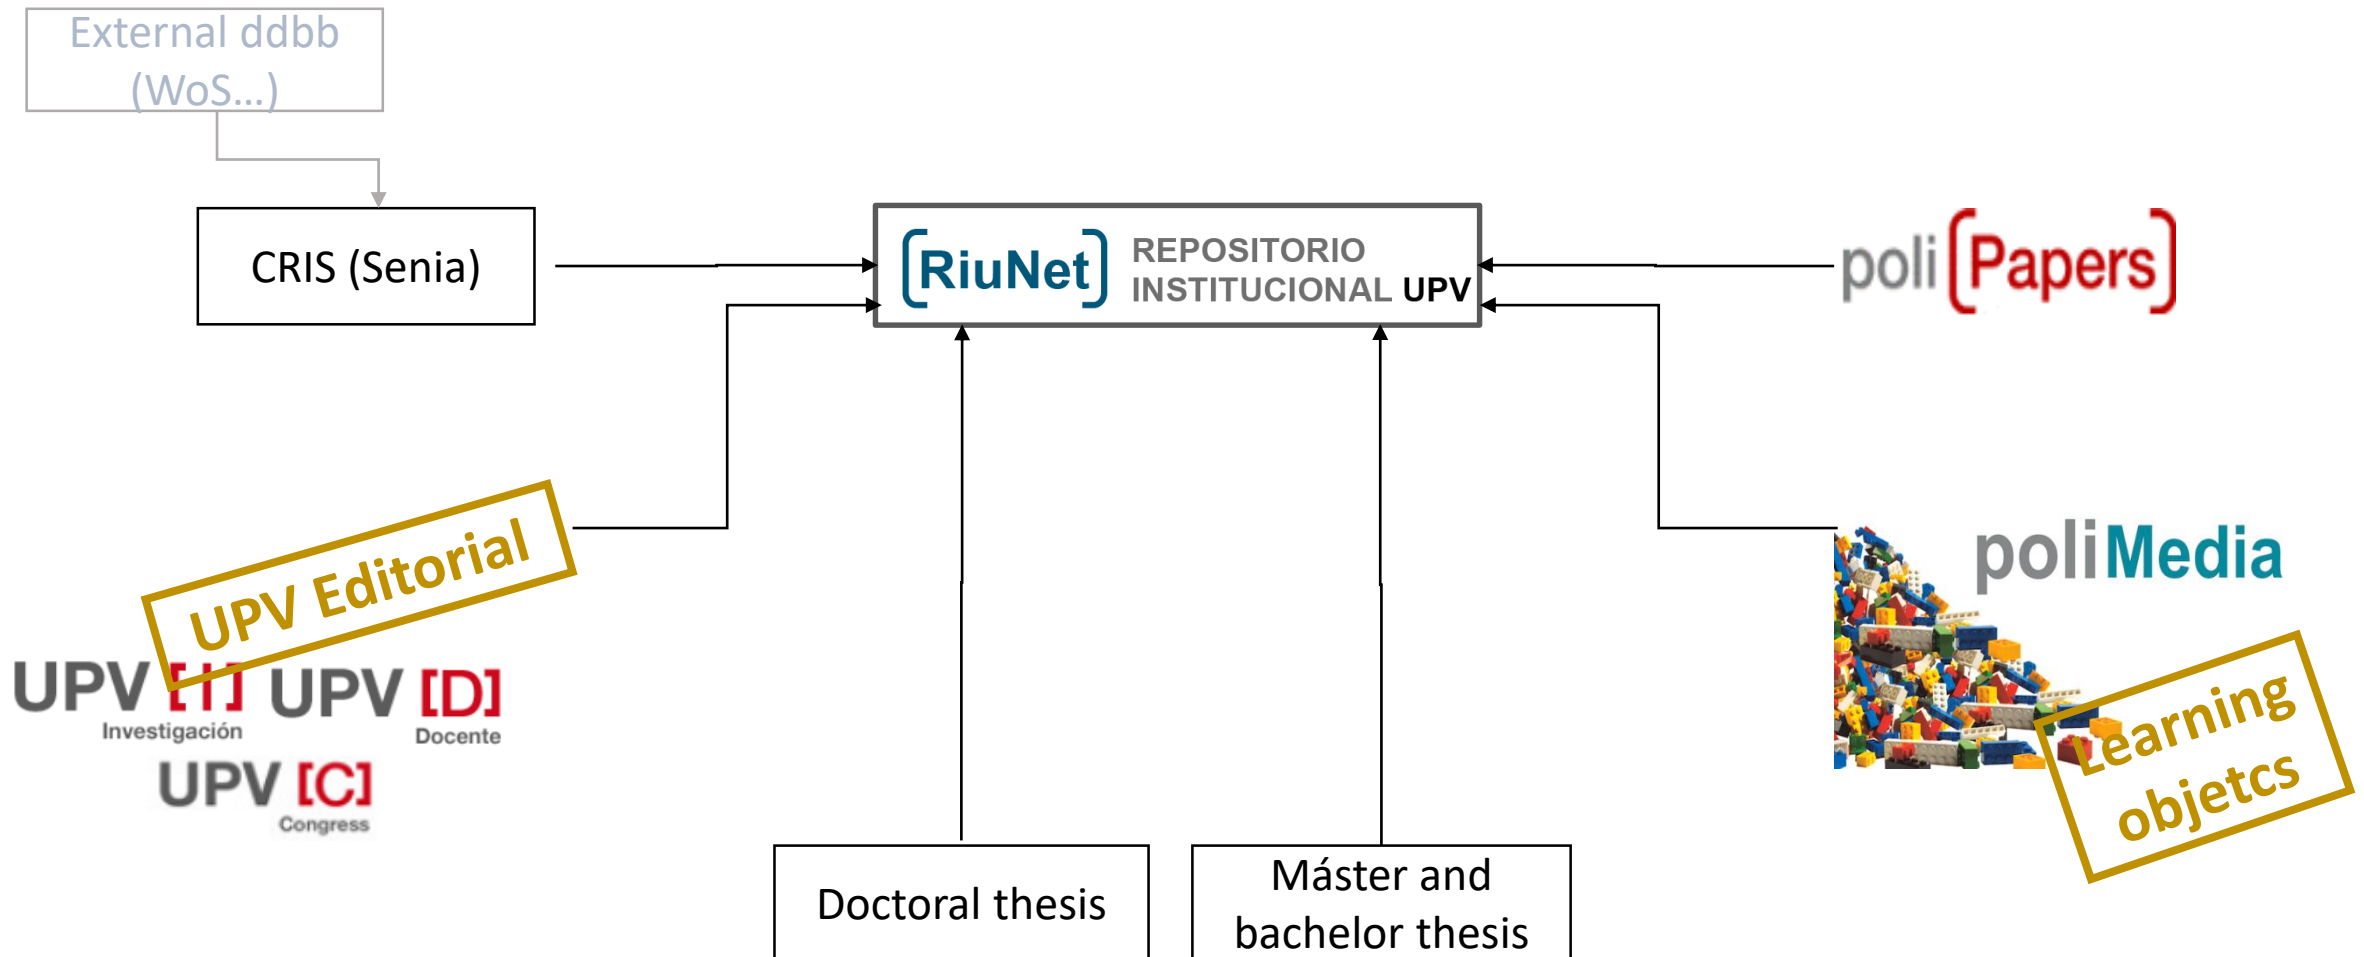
External ddbb (WoS...)

CRIS (Senia)

[RiuNet] REPOSITORIO INSTITUCIONAL UPV

poli [Papers]

UPV Editorial

UPV [I] Investigación UPV [D] Docente

UPV [C] Congress

poliMedia

Learning objetcs

Doctoral thesis

Máster and bachelor thesis